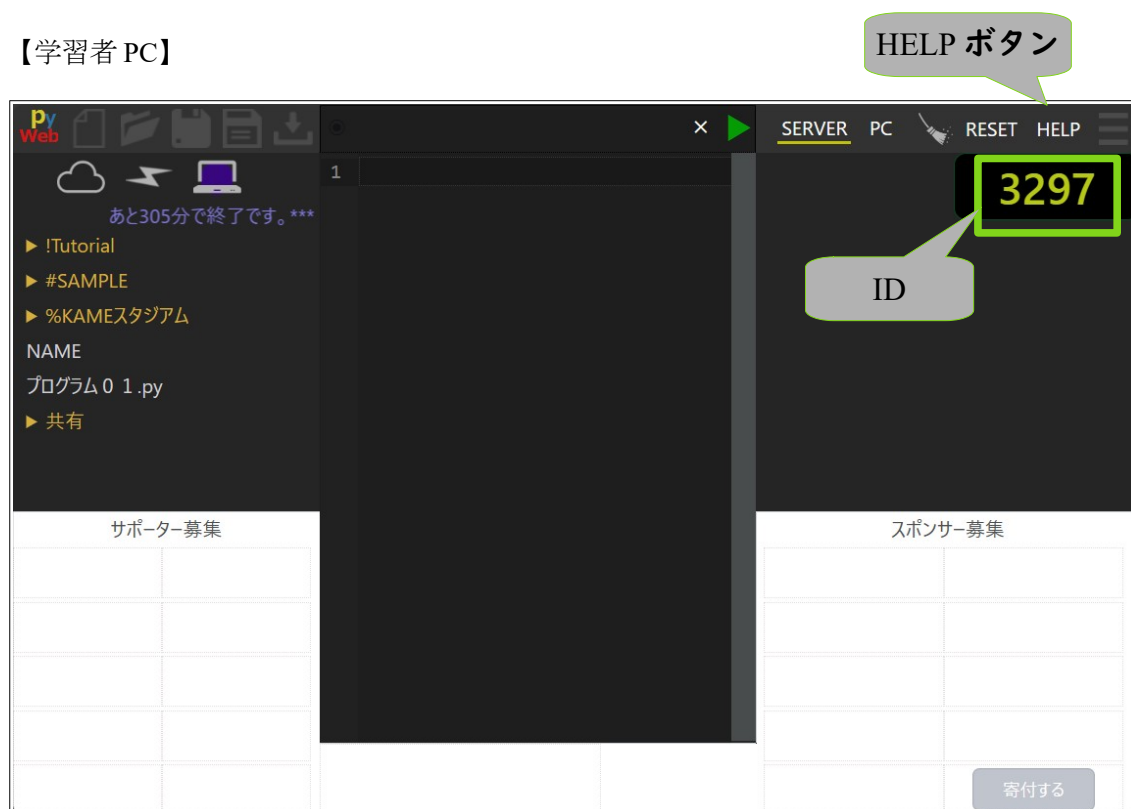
【学習者 PC】

HELP ボタン

py Web

× SERVER PC RESET HELP

あと305分で終了です。***

▶ !Tutorial

▶ #SAMPLE

▶ %KAMEスタジアム

NAME

プログラム０１.py

▶ 共有

1

3297

ID

サポーター募集

スポンサー募集

寄付する